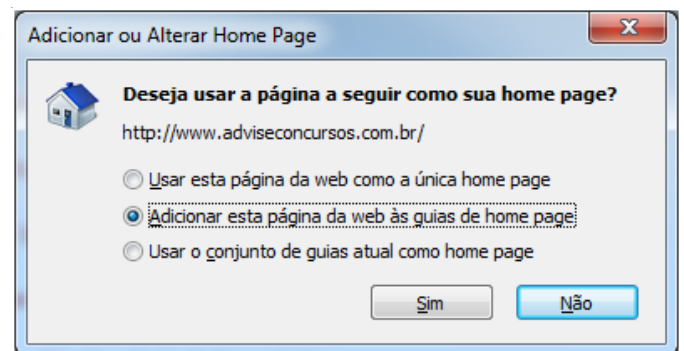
Adicionar ou Alterar Home Page

Deseja usar a página a seguir como sua home page?

http://www.adviseconcursos.com.br/

Usar esta página da web como a única home page

Adicionar esta página da web às guias de home page

Usar o conjunto de guias atual como home page

Sim

Não